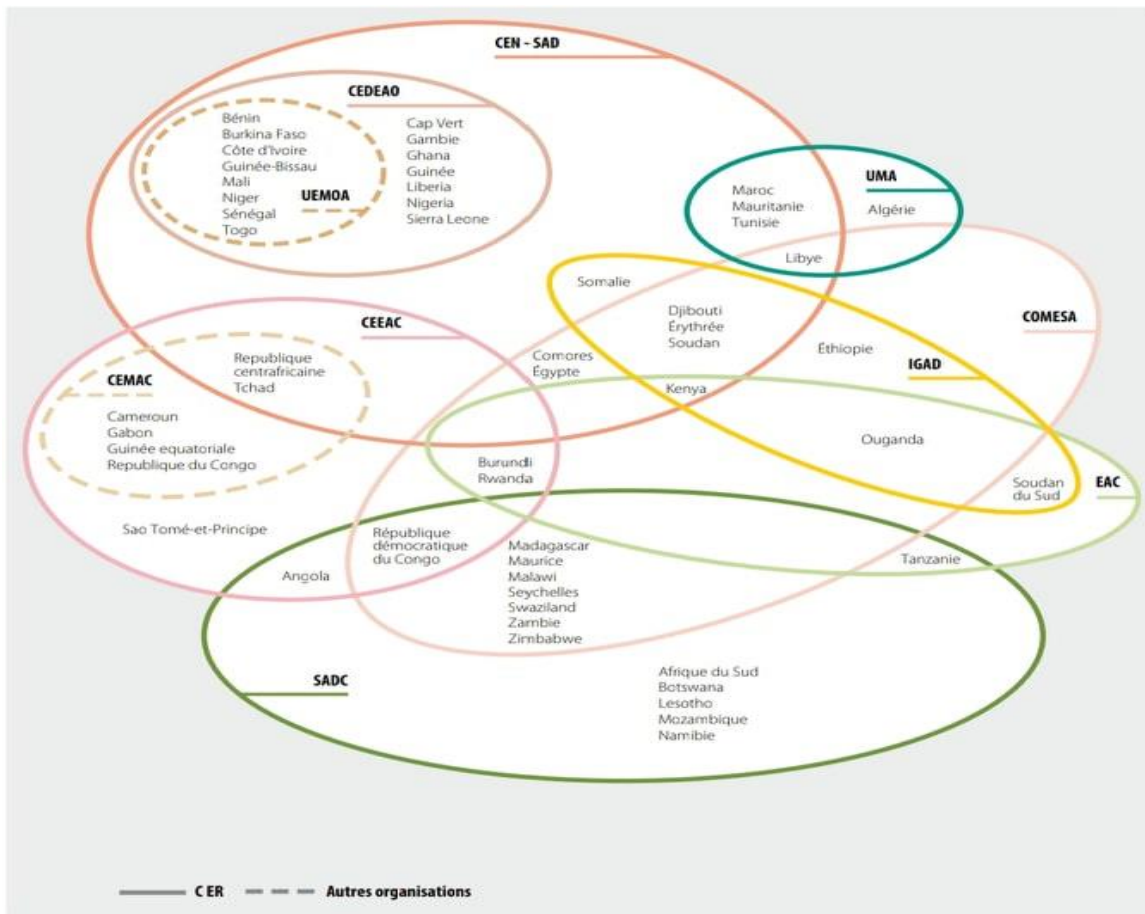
CEN - SAD

CEDEAO

Bénin
Burkina Faso
Côte d'Ivoire
Guinée-Bissau
Mali
Niger
Sénégal
Togo

UEMOA

Cap Vert
Gambie
Ghana
Guinée
Liberia
Nigeria
Sierra Leone

UMA

Maroc
Mauritanie
Tunisie

Algérie

Libye

Somalie

Djibouti
Érythrée
Soudan

COMESA

CEEAC

Republique centrafricaine
Tchad

CEMAC

Cameroun
Gabon
Guinée equatoriale
Republique du Congo

Comores
Égypte

Éthiopie

IGAD

Kenya

Ouganda

Burundi
Rwanda

Soudan du Sud

EAC

Sao Tomé-et-Principe

République démocratique du Congo

Madagascar
Maurice
Malawi
Seychelles
Swaziland
Zambie
Zimbabwe

Tanzanie

Angola

SADC

Afrique du Sud
Botswana
Lesotho
Mozambique
Namibie

C ER    Autres organisations